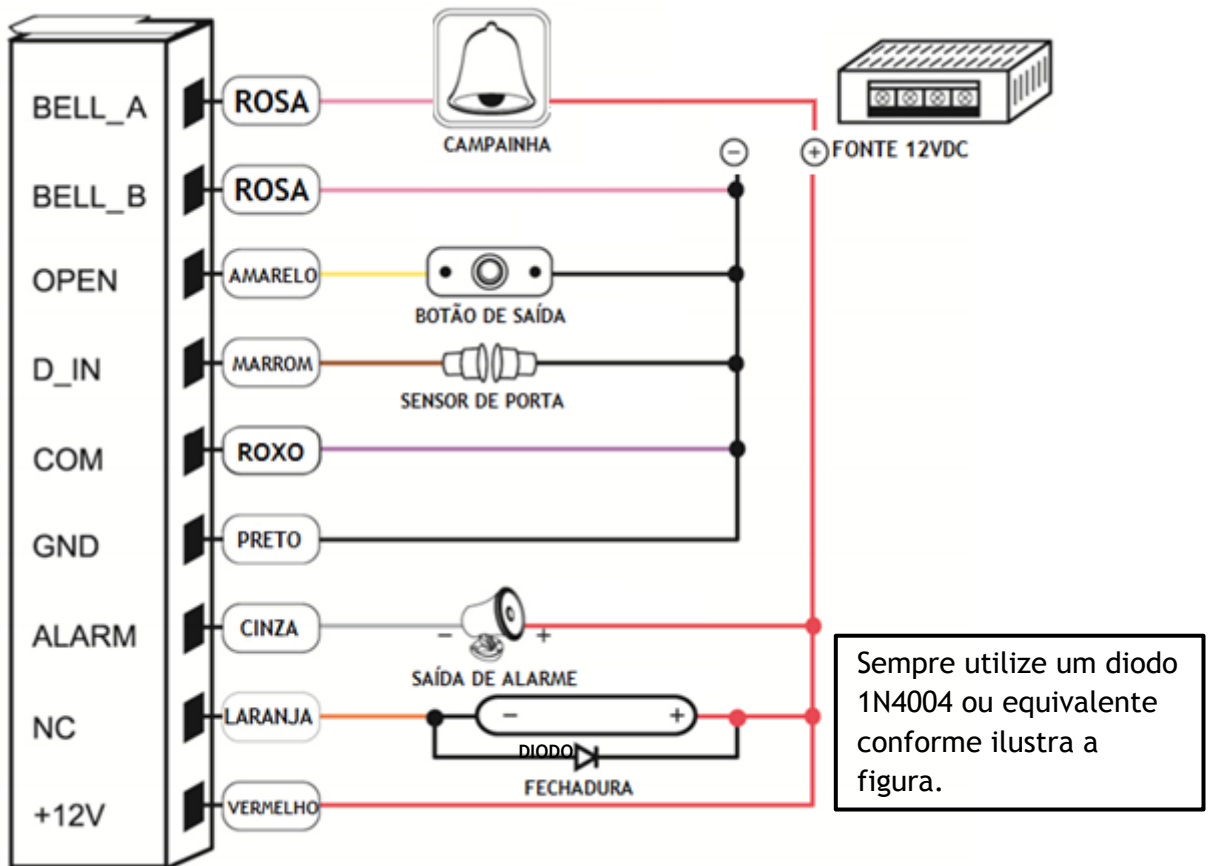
BELL_A
ROSA
CAMPAINHA
⊖
⊕ FONTE 12VDC
BELL_B
ROSA
OPEN
AMARELO
BOTÃO DE SAÍDA
D_IN
MARROM
SENSOR DE PORTA
COM
ROXO
GND
PRETO
ALARM
CINZA
−
+
SAÍDA DE ALARME
NC
LARANJA
−
+
DIODO
FECHADURA
+12V
VERMELHO

Sempre utilize um diodo 1N4004 ou equivalente conforme ilustra a figura.